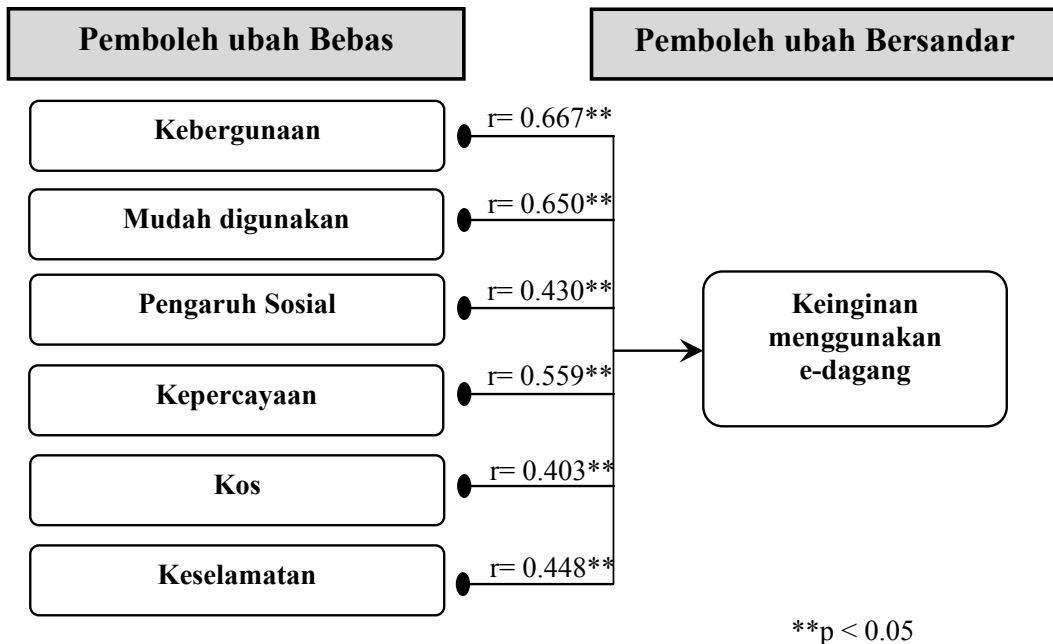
Pemboleh ubah Bebas

Pemboleh ubah Bersandar

Kebergunaan

r= 0.667**

Mudah digunakan

r= 0.650**

Pengaruh Sosial

r= 0.430**

Kepercayaan

r= 0.559**

Kos

r= 0.403**

Keselamatan

r= 0.448**

Keinginan menggunakan e-dagang

**p < 0.05